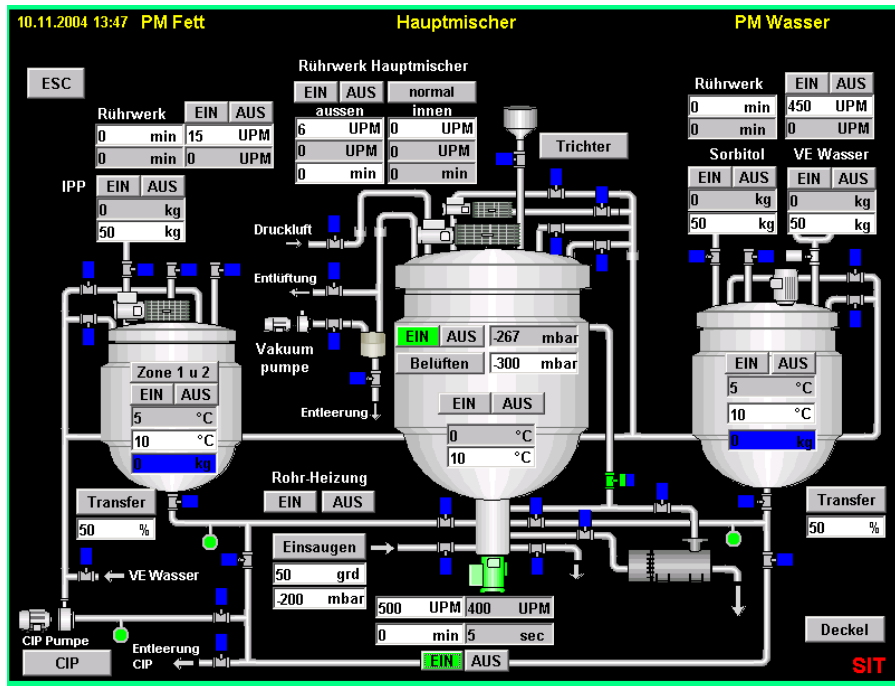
10.11.2004 13:47 PM Fett

Hauptmischer

PM Wasser

ESC

Rührwerk Hauptmischer

EIN AUS normal

aussen innen

6 UPM 0 UPM

0 UPM 0 UPM

0 min 0 min

Rührwerk EIN AUS

0 min 15 UPM

0 min 0 UPM

IPP EIN AUS

0 kg

50 kg

Trichter

Rührwerk EIN AUS

0 min 450 UPM

0 min 0 UPM

Sorbitol VE Wasser

EIN AUS EIN AUS

0 kg 0 kg

50 kg 50 kg

Druckluft

Entlüftung

Vakuum pumpe

Entleerung

EIN AUS -267 mbar

Belüften -300 mbar

EIN AUS

0 °C

10 °C

Zone 1 u 2

EIN AUS

5 °C

10 °C

0 kg

EIN AUS

5 °C

10 °C

0 kg

Rohr-Heizung

EIN AUS

Transfer

50 %

Transfer

50 %

Einsaugen

50 grd

-200 mbar

VE Wasser

500 UPM 400 UPM

0 min 5 sec

CIP Pumpe

CIP

Entleerung CIP

EIN AUS

Deckel

SIT